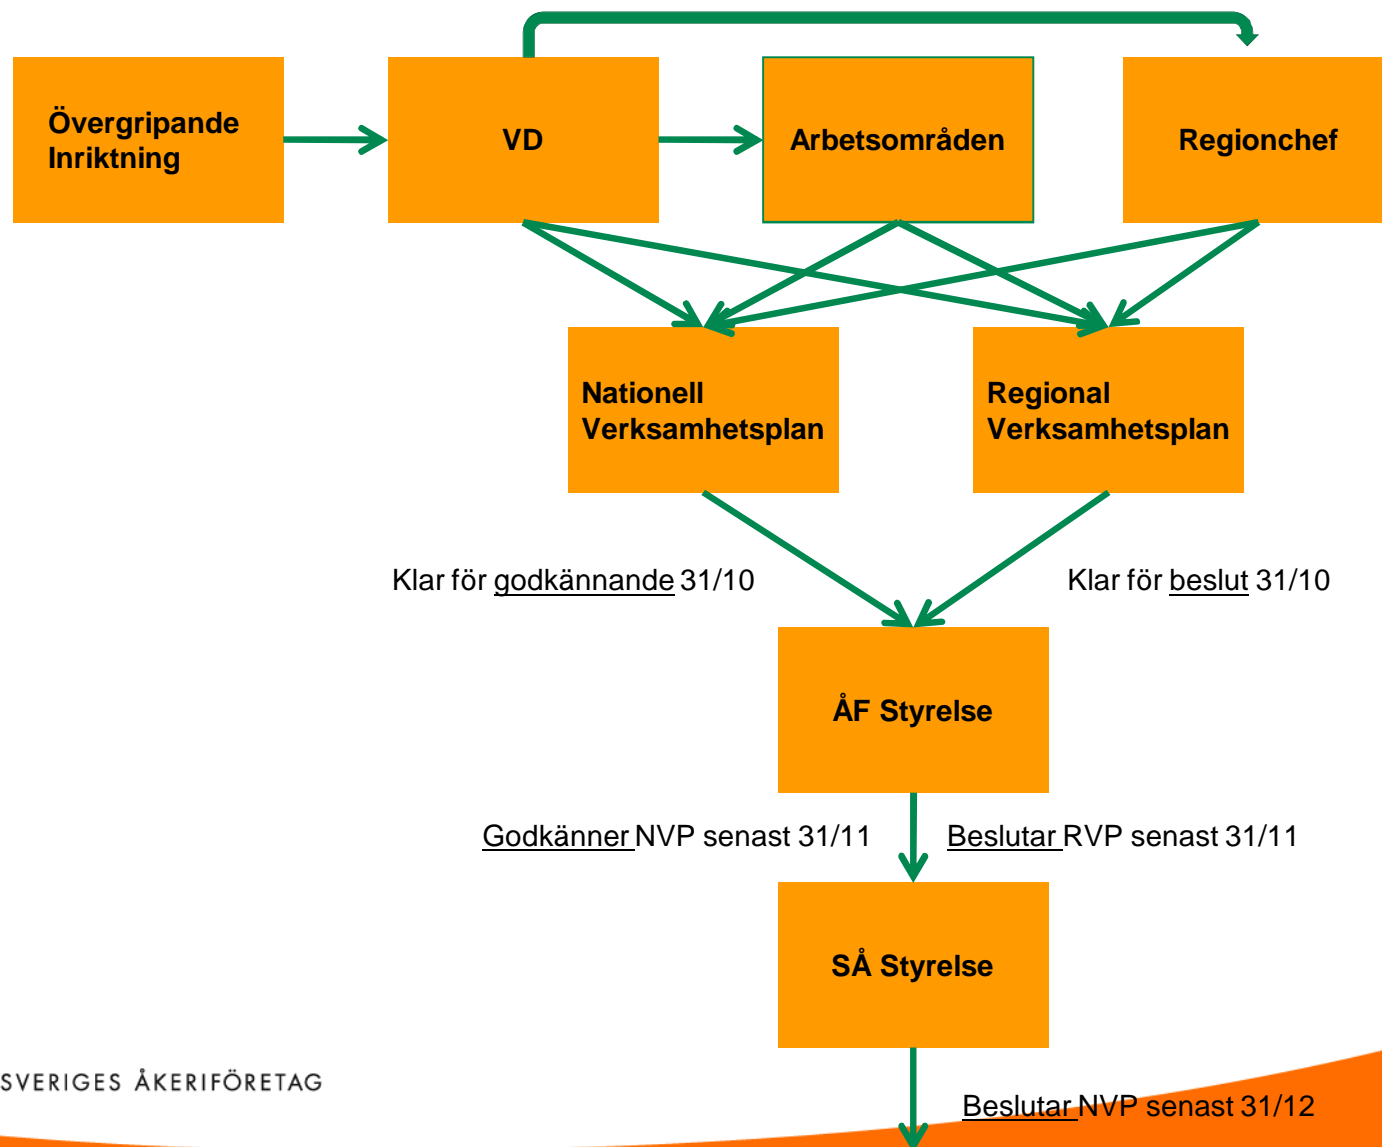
Övergripande Inriktning

VD

Arbetsområden

Regionchef

Nationell Verksamhetsplan

Regional Verksamhetsplan

Klar för godkännande 31/10

Klar för beslut 31/10

ÅF Styrelse

Godkänner NVP senast 31/11

Beslutar RVP senast 31/11

SÅ Styrelse

SVERIGES ÅKERIFÖRETAG

Beslutar NVP senast 31/12